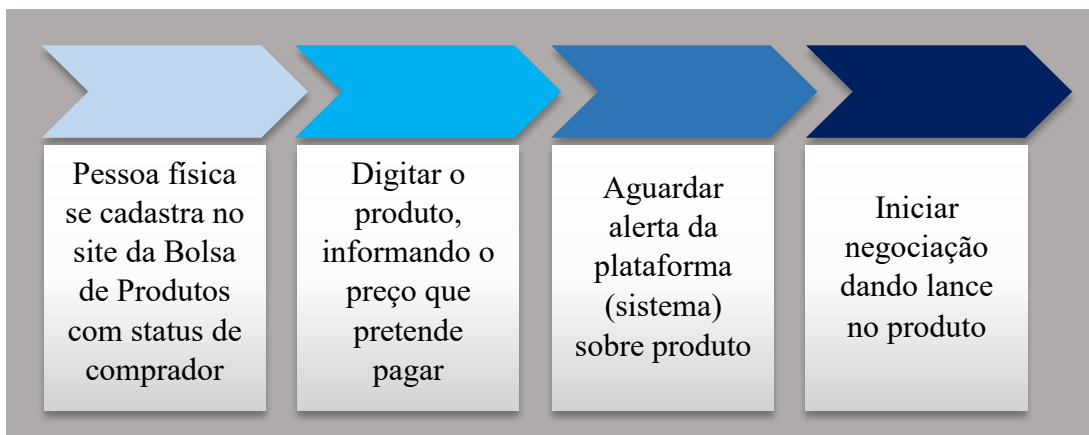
Pessoa física se cadastra no site da Bolsa de Produtos com status de comprador

Digitar o produto, informando o preço que pretende pagar

Aguardar alerta da plataforma (sistema) sobre produto

Iniciar negociação dando lance no produto